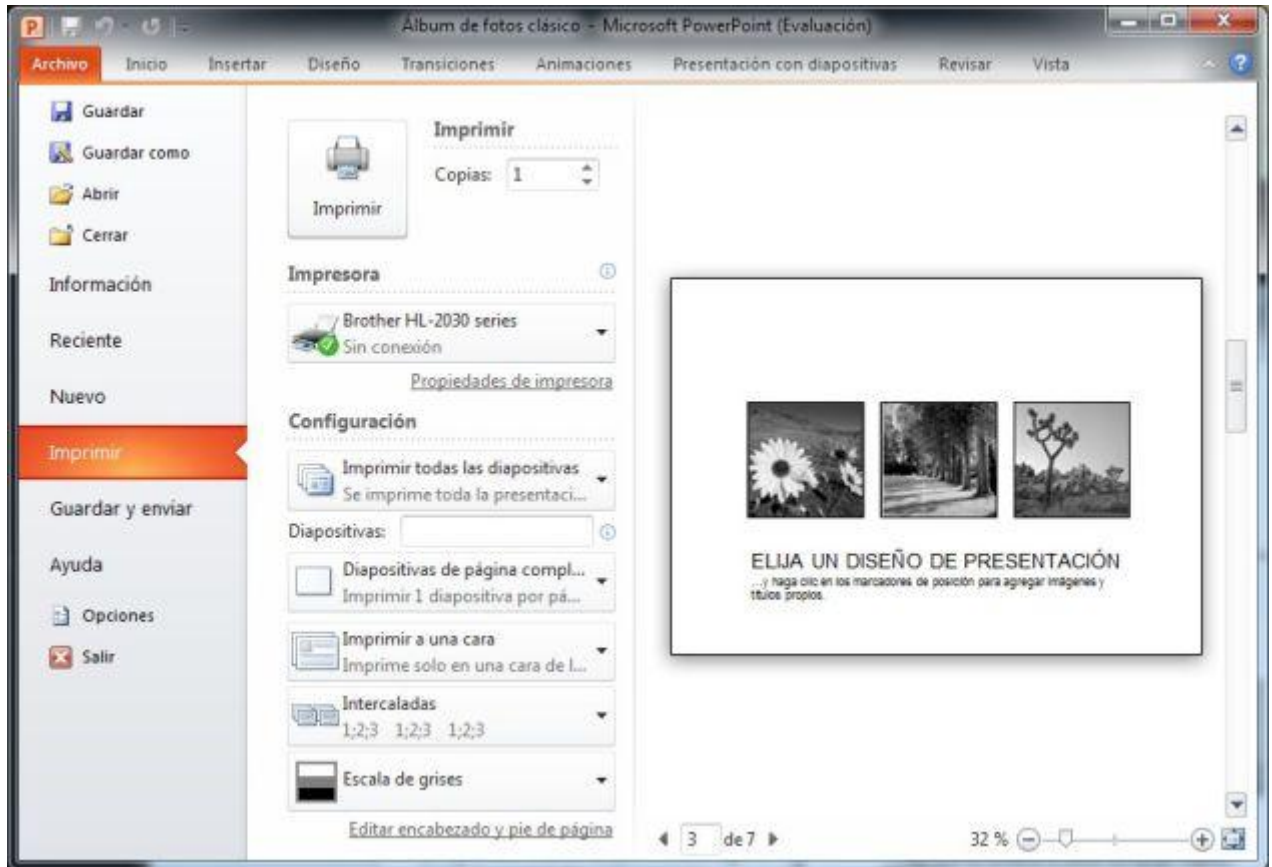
Álbum de fotos clásico - Microsoft PowerPoint (Evaluación)

Archivo Inicio Insertar Diseño Transiciones Animaciones Presentación con diapositivas Revisar Vista

Guardar
Guardar como
Abrir
Cerrar
Información
Reciente
Nuevo
Imprimir
Guardar y enviar
Ayuda
Opciones
Salir

Imprimir
Imprimir
Copias: 1

Impresora
Brother HL-2030 series
Sin conexión
Propiedades de impresora

Configuración
Imprimir todas las diapositivas
Se imprime toda la presentaci...
Diapositivas:
Diapositivas de página compl...
Imprimir 1 diapositiva por pá...
Imprimir a una cara
Imprime solo en una cara de l...
Intercaladas
1;2;3 1;2;3 1;2;3
Escala de grises
Editar encabezado y pie de página

ELIJA UN DISEÑO DE PRESENTACIÓN
...y haga clic en los marcadores de posición para agregar imágenes y títulos propios.

3 de 7

32 %